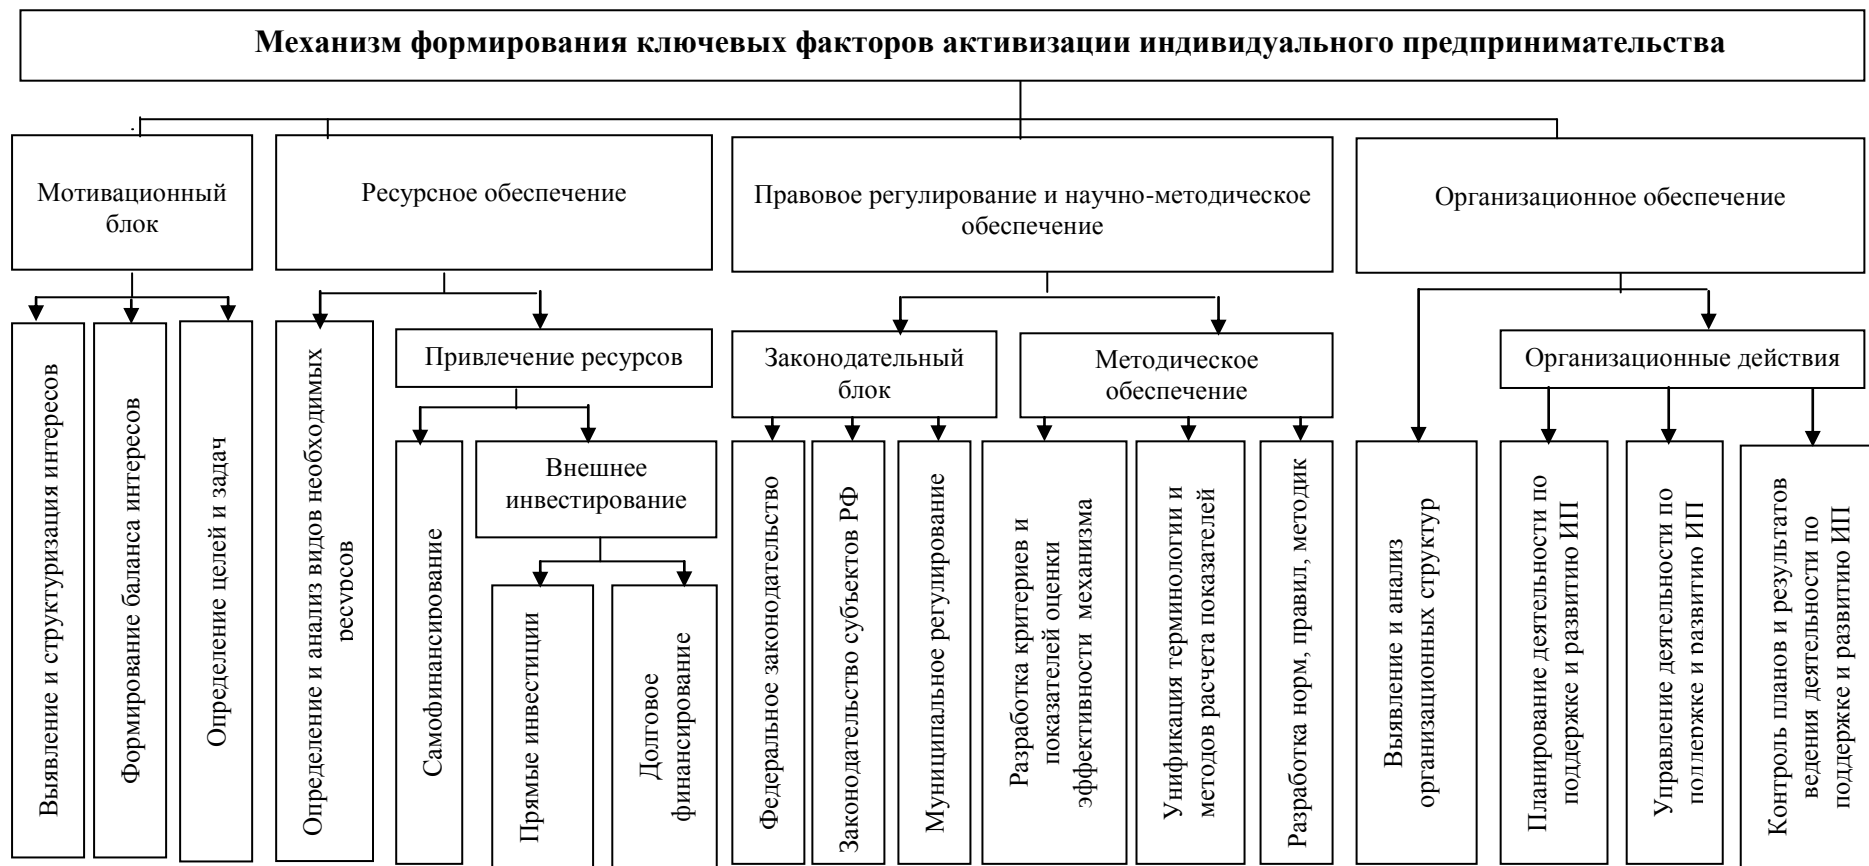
Механизм формирования ключевых факторов активизации индивидуального предпринимательства

Мотивационный блок

Выявление и структуризация интересов

Формирование баланса интересов

Определение целей и задач

Ресурсное обеспечение

Определение и анализ видов необходимых ресурсов

Привлечение ресурсов

Самофинансирование

Внешнее инвестирование

Прямые инвестиции

Долговое финансирование

Правовое регулирование и научно-методическое обеспечение

Законодательный блок

Федеральное законодательство

Законодательство субъектов РФ

Муниципальное регулирование

Методическое обеспечение

Разработка критериев и показателей оценки эффективности механизма

Унификация терминологии и методов расчета показателей

Разработка норм, правил, методик

Организационное обеспечение

Выявление и анализ организационных структур

Организационные действия

Планирование деятельности по поддержке и развитию ИП

Управление деятельности по поддержке и развитию ИП

Контроль планов и результатов ведения деятельности по поддержке и развитию ИП